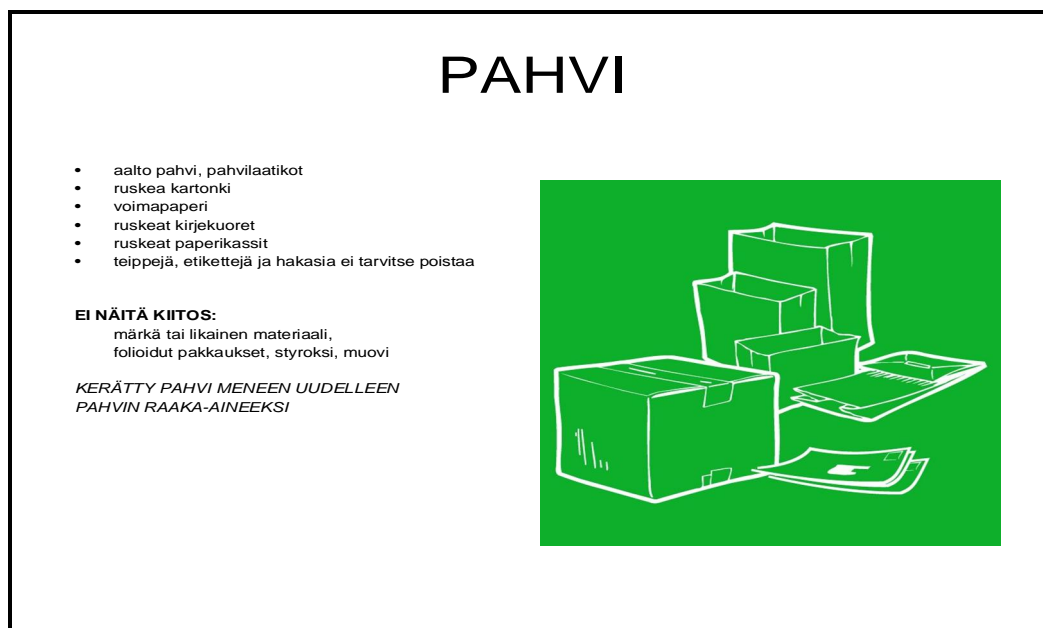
PAHVI

- aalto pahvi, pahvilaatikot
- ruskea kartonki
- voimapaperi
- ruskeat kirjekuoret
- ruskeat paperikassit
- teippejä, etikettejä ja hakasia ei tarvitse poistaa

**EI NÄITÄ KIITOS:**
märkä tai likainen materiaali,
folioidut pakkaukset, styroksi, muovi

*KERÄTTY PAHVI MENEEN UUDELLEEN PAHVIN RAAKA-AINEEKSI*